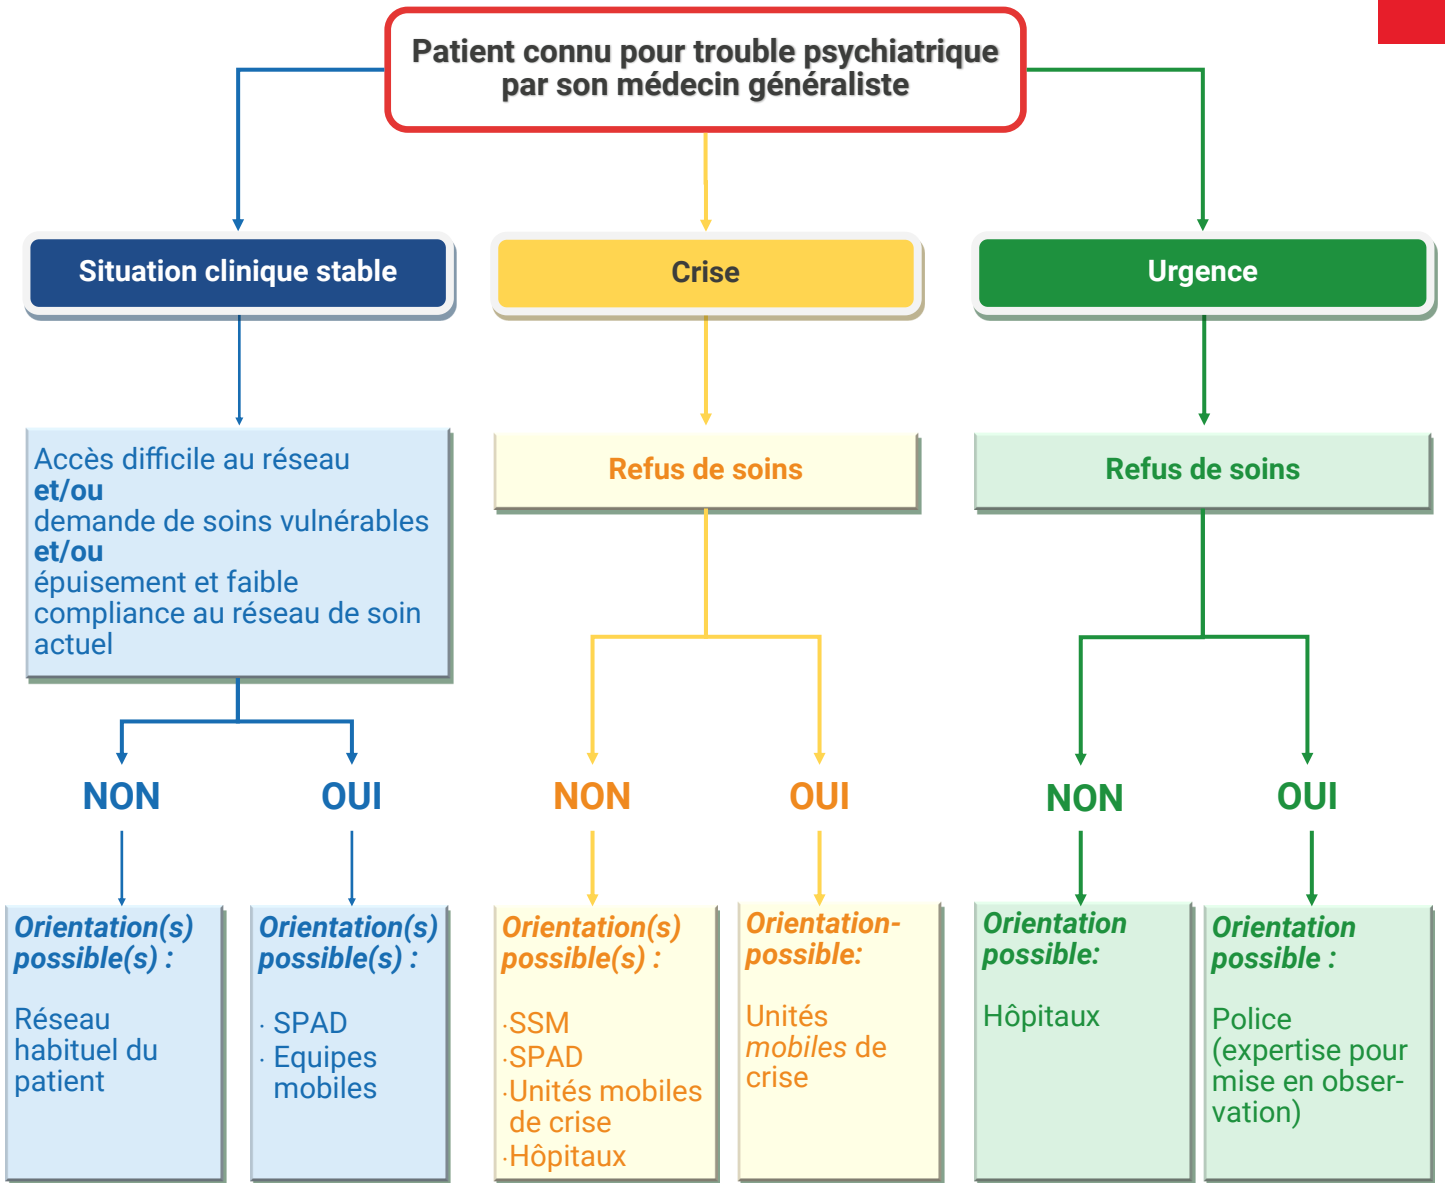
Patient connu pour trouble psychiatrique par son médecin généraliste

Situation clinique stable

Accès difficile au réseau
et/ou
demande de soins vulnérables
et/ou
épuisement et faible compliance au réseau de soin actuel

NON

Orientation(s) possible(s) :

Réseau habituel du patient

OUI

Orientation(s) possible(s) :

· SPAD
· Equipes mobiles

Crise

Refus de soins

NON

Orientation(s) possible(s) :

·SSM
·SPAD
·Unités mobiles de crise
·Hôpitaux

OUI

Orientation-possible:

Unités mobiles de crise

Urgence

Refus de soins

NON

Orientation possible:

Hôpitaux

OUI

Orientation possible :

Police (expertise pour mise en observation)